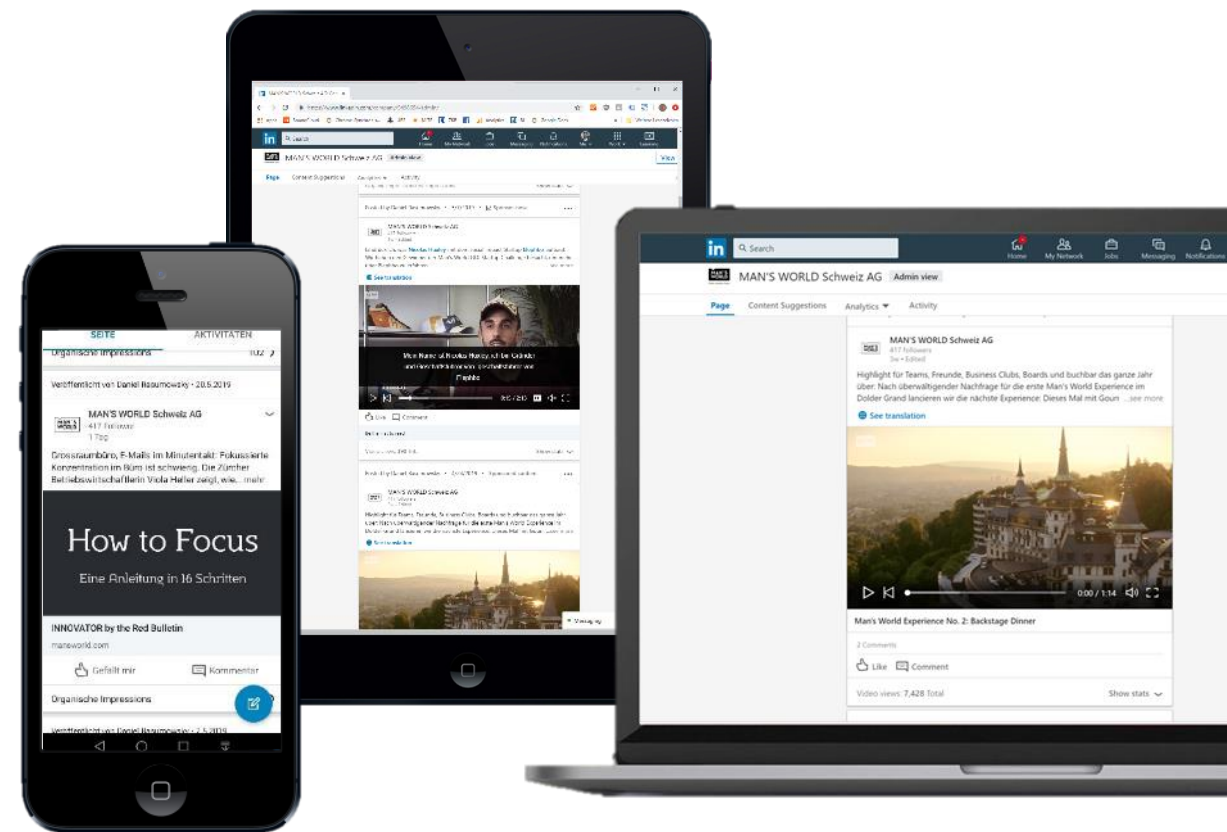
SEITE
AKTIVITÄTEN
Organische Impressions
Veröffentlicht von Daniel Baumowsky • 20.5.2019
MAN'S WORLD Schweiz AG
417 Follower
1 Tag
Grossraumbüro, E-Mails im Minutentakt: Fokussierte Konzentration im Büro ist schwierig. Die Zürcher Betriebswirtschafterin Viola Heller zeigt, wie... mehr
How to Focus
Eine Anleitung in 16 Schritten
INNOVATOR by the Red Bulletin
mansworld.com
Gefällt mir
Kommentar
Organische Impressions
Veröffentlicht von Daniel Baumowsky • 7.5.2019

MAN'S WORLD Schweiz AG
Admin view
Page
Content Suggestions
Analytics
Activity
MAN'S WORLD Schweiz AG
See translation
Mein Name ist Nicolas Hunkeler, ich bin Gründer
Like
Comment
MAN'S WORLD Schweiz AG
See translation
Messaging

Search
Home
My Network
Jobs
Messaging
Notifications
MAN'S WORLD Schweiz AG
Admin view
Page
Content Suggestions
Analytics
Activity
MAN'S WORLD Schweiz AG
417 followers
3w • Edited
Highlight für Teams, Freunde, Business Clubs, Boards und buchbar das ganze Jahr über: Nach überwältigender Nachfrage für die erste Man's World Experience im Dolder Grand lancieren wir die nächste Experience: Dieses Mal mit Goun ...see more
See translation
0:00 / 1:14
Man's World Experience No. 2: Backstage Dinner
2 Comments
Like
Comment
Video views: 7,428 Total
Show stats